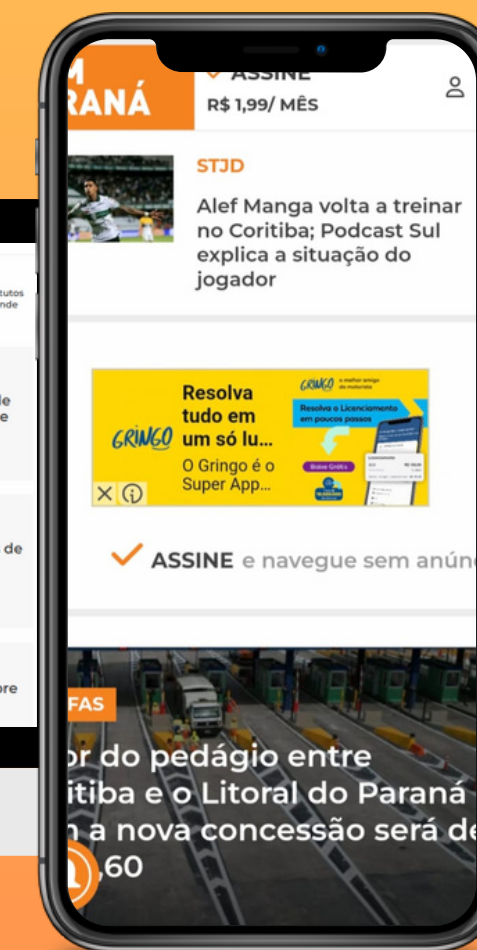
M
RANÁ

ASSINE
R$ 1,99/ MÊS

STJD

Alef Manga volta a treinar no Coritiba; Podcast Sul explica a situação do jogador

Resolva tudo em um só lu...
O Gringo é o Super App...

GRINGO

ASSINE e navegue sem anún

FAS

or do pedágio entre itiba e o Litoral do Paraná n a nova concessão será de ,60